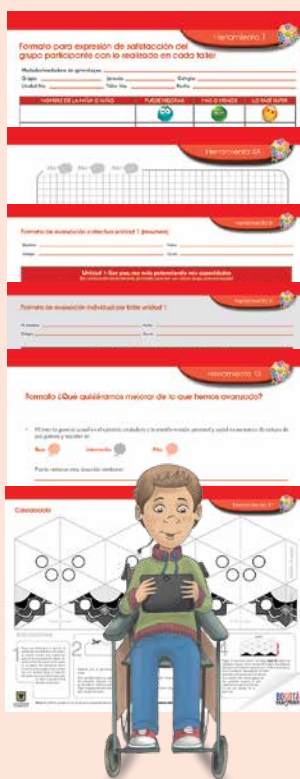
Herramienta 7

Formato para expresión de satisfacción del grupo participante con lo realizado en cada taller

Mediador/mediadora de aprendizaje:

Grupo: Jornada: Colegio:

Unidad No. Taller No. Fecha:

| NOMBRE DE LA NIÑA O NIÑO | PUEDE MEJORAR | MAS O MENOS | LO HIZO SUPER |
|---|---|---|---|
| | | | |

Herramienta 8A

Herramienta 8

Formato de evaluación colectiva unidad 1 (Resumen)

Unidad 1: Soy yo, me voy potenciando mis capacidades

Herramienta 9

Formato de evaluación individual por taller unidad 1

Herramienta 10

Formato ¿Qué quisiéramos mejorar de lo que hemos avanzado?

Bajo Intermedio Alto

Herramienta 11

Calendario

BOGOTÁ